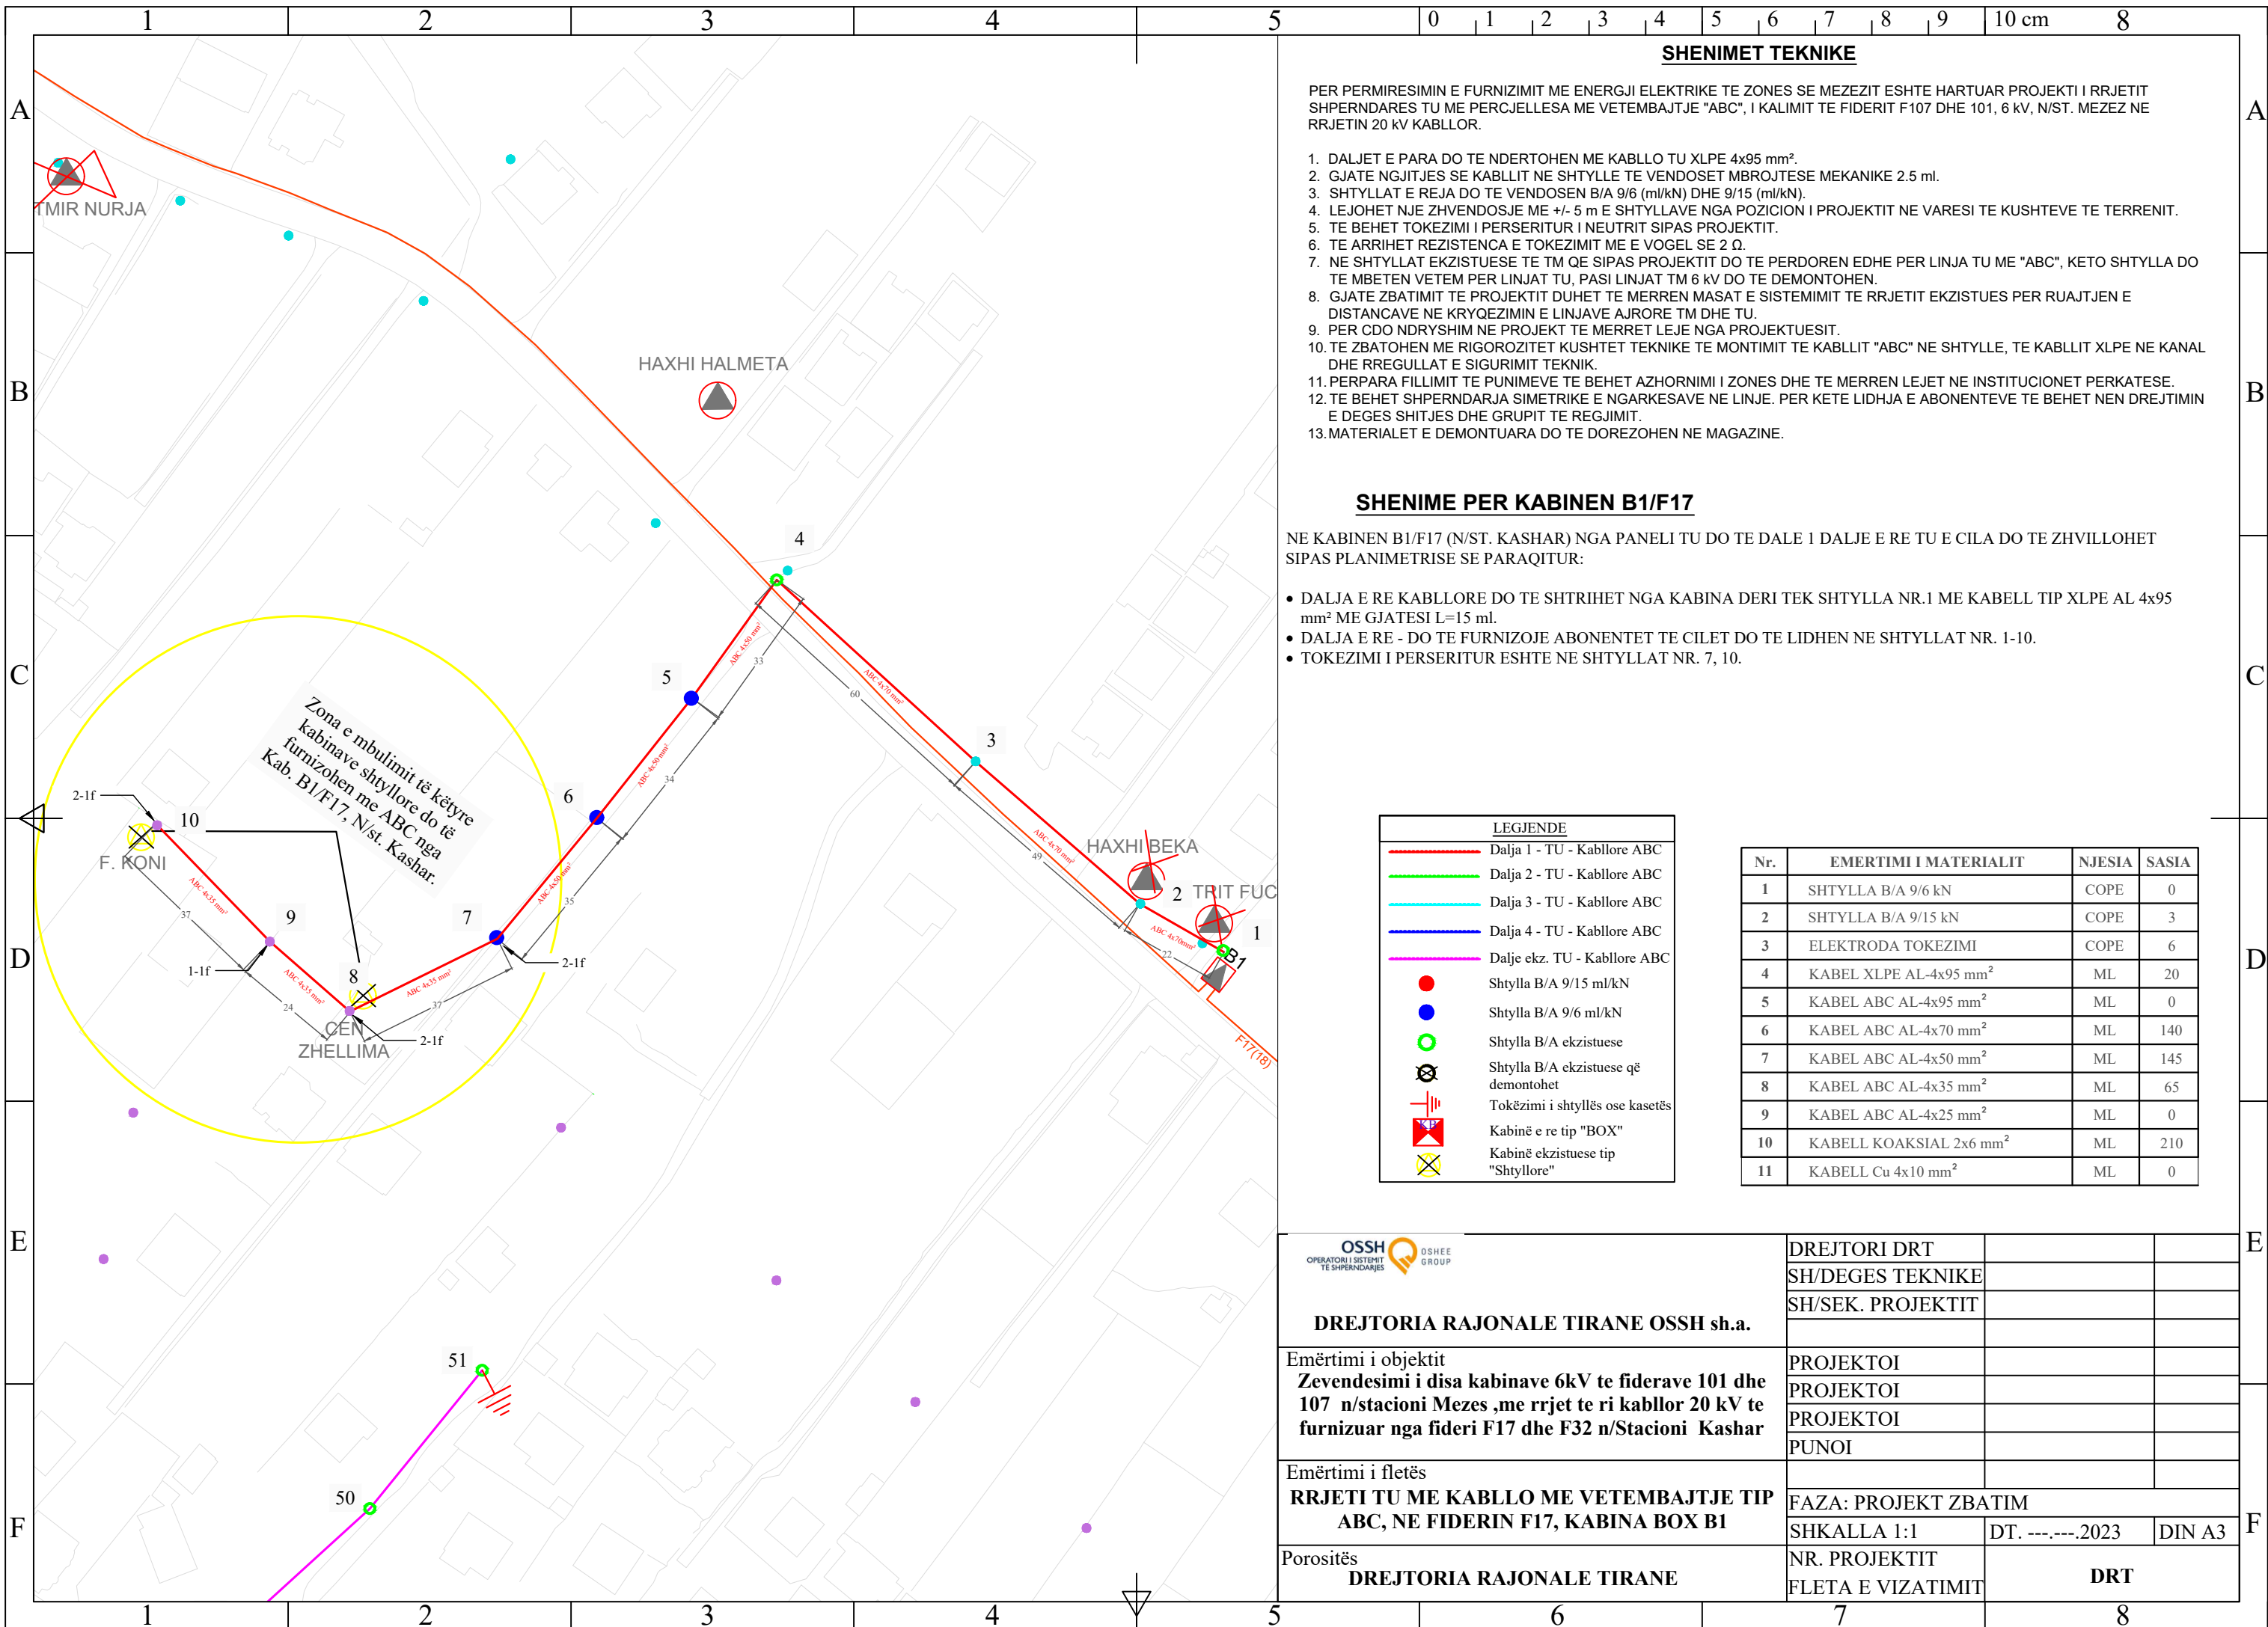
1 2 3 4 5 0 1 2 3 4 5 6 7 8 9 10 cm 8

A B C D E F

SHENIMET TEKNIKE

PER PERMIRESIMIN E FURNIZIMIT ME ENERGJI ELEKTRIKE TE ZONES SE MEZEZIT ESHTE HARTUAR PROJEKTI I RRJETIT SHPERNDARES TU ME PERCJELLESA ME VETEMBAJTJE "ABC", I KALIMIT TE FIDERIT F107 DHE 101, 6 kV, N/ST. MEZEZ NE RRJETIN 20 kV KABLLOR.

1. DALJET E PARA DO TE NDERTOHEN ME KABLLO TU XLPE 4x95 mm².
2. GJATE NGJITJES SE KABLLIT NE SHTYLLE TE VENDOSET MBROJTESE MEKANIKE 2.5 ml.
3. SHTYLLAT E REJA DO TE VENDOSEN B/A 9/6 (ml/kN) DHE 9/15 (ml/kN).
4. LEJOHET NJE ZHVENDOSJE ME +/- 5 m E SHTYLLAVE NGA POZICION I PROJEKTIT NE VARESI TE KUSHTEVE TE TERRENIT.
5. TE BEHET TOKEZIMI I PERSERITUR I NEUTRIT SIPAS PROJEKTIT.
6. TE ARRIHET REZISTENCA E TOKEZIMIT ME E VOGEL SE 2 Ω.
7. NE SHTYLLAT EKZISTUESE TE TM QE SIPAS PROJEKTIT DO TE PERDOREN EDHE PER LINJA TU ME "ABC", KETO SHTYLLA DO TE MBETEN VETEM PER LINJAT TU, PASI LINJAT TM 6 kV DO TE DEMONTOHEN.
8. GJATE ZBATIMIT TE PROJEKTIT DUHET TE MERREN MASAT E SISTEMIMIT TE RRJETIT EKZISTUES PER RUAJTJEN E DISTANCAVE NE KRYQEZIMIN E LINJAVE AJRORE TM DHE TU.
9. PER CDO NDRYSHIM NE PROJEKT TE MERRET LEJE NGA PROJEKTUESIT.
10. TE ZBATOHEN ME RIGOROZITET KUSHTET TEKNIKE TE MONTIMIT TE KABLLIT "ABC" NE SHTYLLE, TE KABLLIT XLPE NE KANAL DHE RREGULLAT E SIGURIMIT TEKNIK.
11. PERPARA FILLIMIT TE PUNIMEVE TE BEHET AZHORNIMI I ZONES DHE TE MERREN LEJET NE INSTITUCIONET PERKATESE.
12. TE BEHET SHPERNDARJA SIMETRIKE E NGARKESAVE NE LINJE. PER KETE LIDHJA E ABONENTEVE TE BEHET NEN DREJTIMIN E DEGES SHITJES DHE GRUPIT TE REGJIMIT.
13. MATERIALET E DEMONTUARA DO TE DOREZOHEN NE MAGAZINE.

SHENIME PER KABINEN B1/F17

NE KABINEN B1/F17 (N/ST. KASHAR) NGA PANELI TU DO TE DALE 1 DALJE E RE TU E CILA DO TE ZHVILLOHET SIPAS PLANIMETRISE SE PARAQITUR:

• DALJA E RE KABLLORE DO TE SHTRIHET NGA KABINA DERI TEK SHTYLLA NR.1 ME KABELL TIP XLPE AL 4x95 mm² ME GJATESI L=15 ml.
• DALJA E RE - DO TE FURNIZOJE ABONENTET TE CILET DO TE LIDHEN NE SHTYLLAT NR. 1-10.
• TOKEZIMI I PERSERITUR ESHTE NE SHTYLLAT NR. 7, 10.

TMIR NURJA
HAXHI HALMETA
HAXHI BEKA
TRIT FUC
F. KONI
CEN ZHELLIMA
Zona e mbulimit të këtyre kabinave shtyllore do të furnizohen me ABC nga Kab. B1/F17, N/st. Kashar.
4 5 6 3 2 1 B1 10 9 8 7 51 50
2-1f 1-1f 2-1f 2-1f
60 33 34 35 49 22 37 24 37
ABC 4x50 mm² ABC 4x70 mm² ABC 4x35 mm²
F17(18)

LEGJENDE
Dalja 1 - TU - Kabllore ABC
Dalja 2 - TU - Kabllore ABC
Dalja 3 - TU - Kabllore ABC
Dalja 4 - TU - Kabllore ABC
Dalje ekz. TU - Kabllore ABC
Shtylla B/A 9/15 ml/kN
Shtylla B/A 9/6 ml/kN
Shtylla B/A ekzistuese
Shtylla B/A ekzistuese që demontohet
Tokëzimi i shtyllës ose kasetës
Kabinë e re tip "BOX"
Kabinë ekzistuese tip "Shtyllore"

| Nr. | EMERTIMI I MATERIALIT | NJESIA | SASIA |
|---|---|---|---|
| 1 | SHTYLLA B/A 9/6 kN | COPE | 0 |
| 2 | SHTYLLA B/A 9/15 kN | COPE | 3 |
| 3 | ELEKTRODA TOKEZIMI | COPE | 6 |
| 4 | KABEL XLPE AL-4x95 mm² | ML | 20 |
| 5 | KABEL ABC AL-4x95 mm² | ML | 0 |
| 6 | KABEL ABC AL-4x70 mm² | ML | 140 |
| 7 | KABEL ABC AL-4x50 mm² | ML | 145 |
| 8 | KABEL ABC AL-4x35 mm² | ML | 65 |
| 9 | KABEL ABC AL-4x25 mm² | ML | 0 |
| 10 | KABELL KOAKSIAL 2x6 mm² | ML | 210 |
| 11 | KABELL Cu 4x10 mm² | ML | 0 |

OSSH OPERATORI I SISTEMIT TE SHPERNDARJES OSHEE GROUP
DREJTORIA RAJONALE TIRANE OSSH sh.a.
DREJTORI DRT
SH/DEGES TEKNIKE
SH/SEK. PROJEKTIT
Emërtimi i objektit
Zevendesimi i disa kabinave 6kV te fiderave 101 dhe 107 n/stacioni Mezes ,me rrjet te ri kabllor 20 kV te furnizuar nga fideri F17 dhe F32 n/Stacioni Kashar
PROJEKTOI
PROJEKTOI
PROJEKTOI
PUNOI
Emërtimi i fletës
RRJETI TU ME KABLLO ME VETEMBAJTJE TIP ABC, NE FIDERIN F17, KABINA BOX B1
FAZA: PROJEKT ZBATIM
SHKALLA 1:1
DT. ---.---.2023
DIN A3
Porositës
DREJTORIA RAJONALE TIRANE
NR. PROJEKTIT
FLETA E VIZATIMIT
DRT

1 2 3 4 5 6 7 8